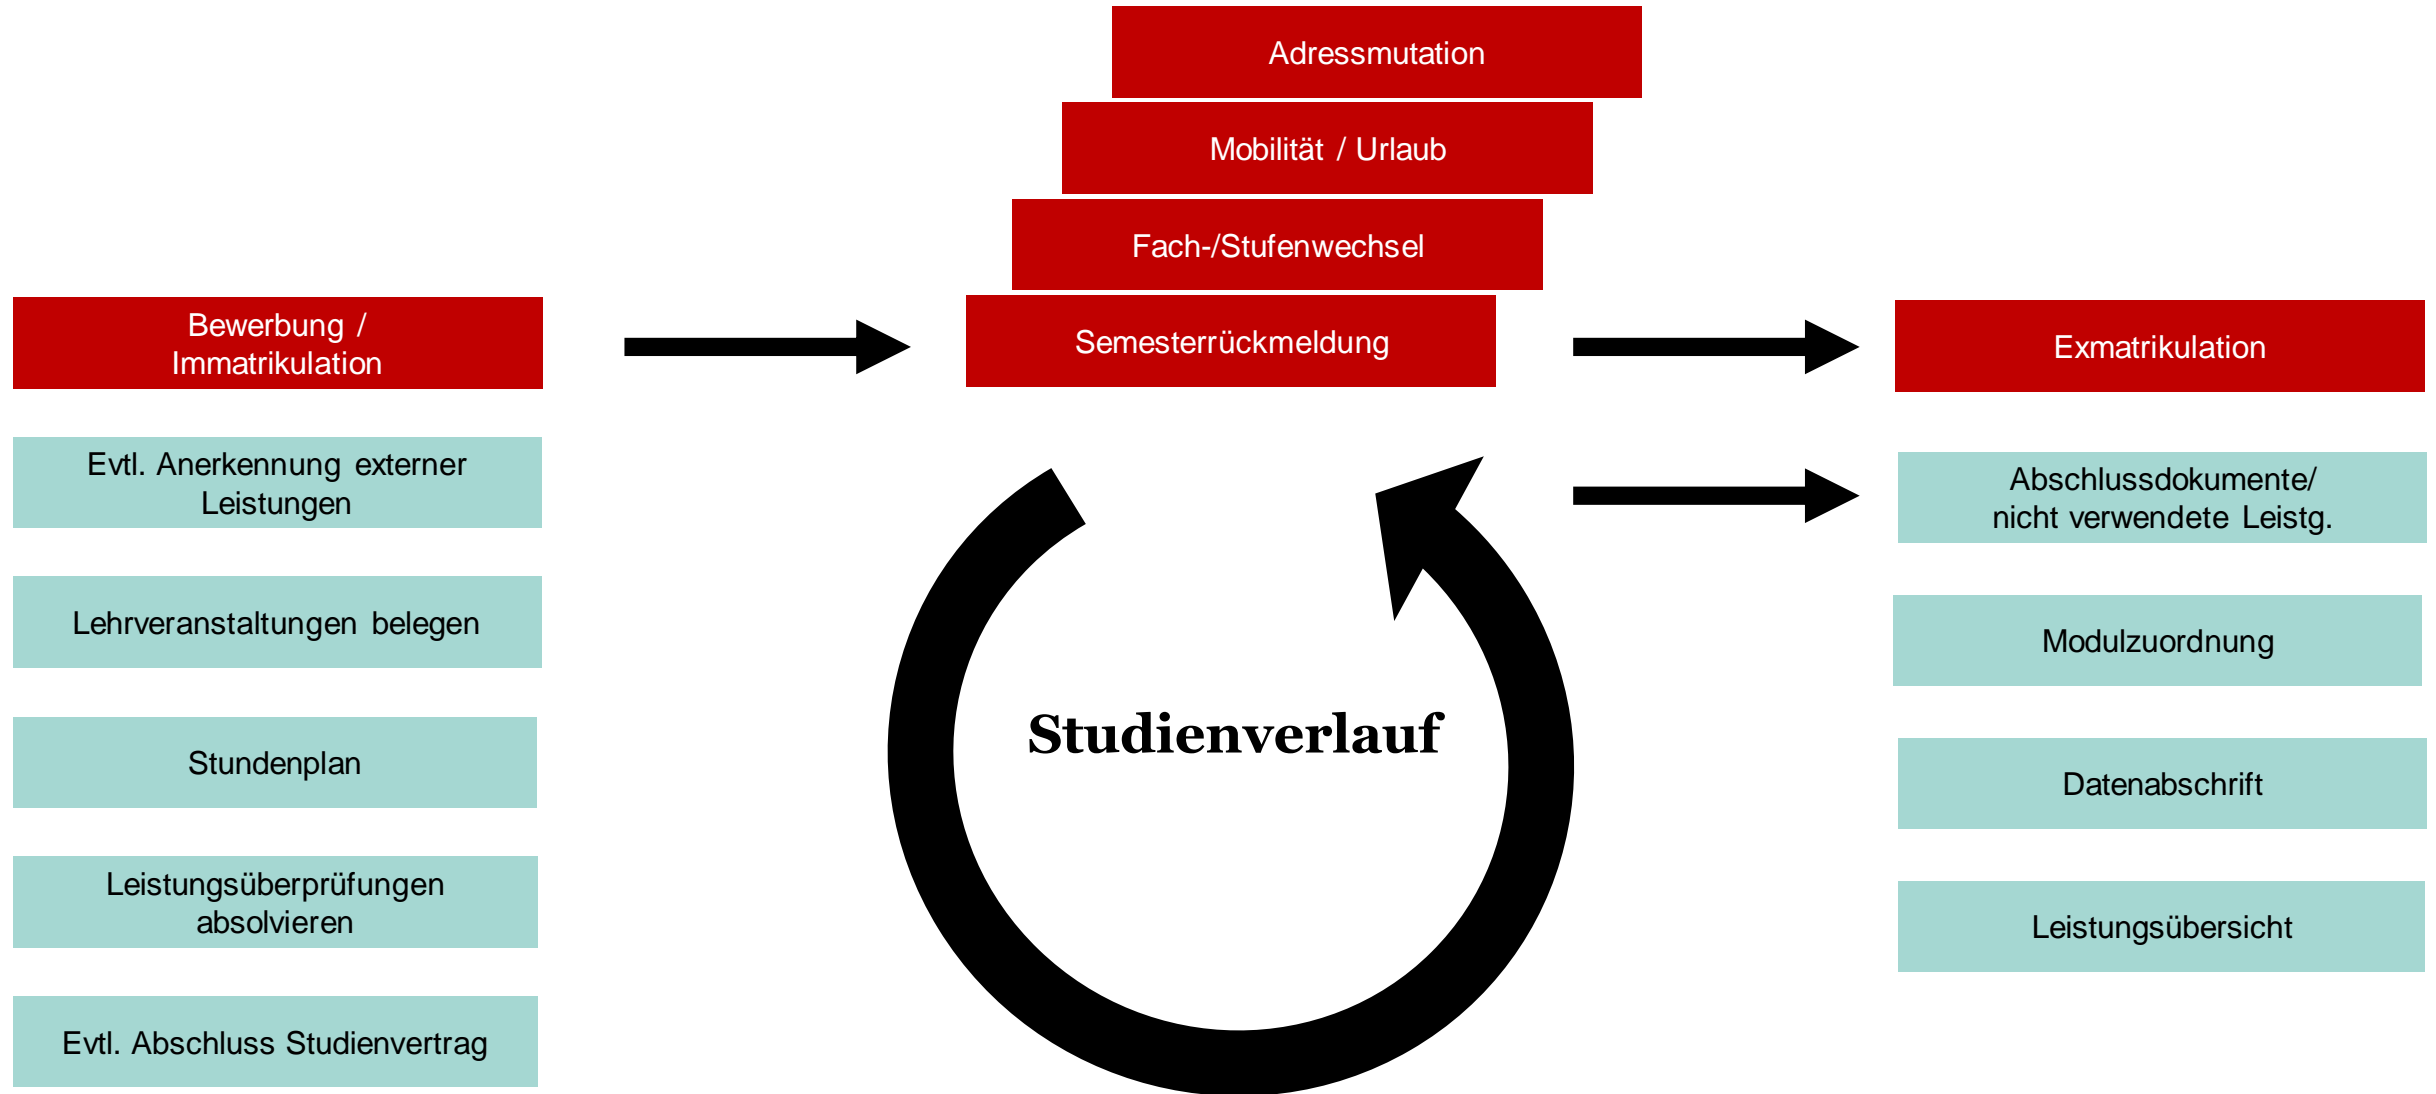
Adressmutation

Mobilität / Urlaub

Fach-/Stufenwechsel

Bewerbung / Immatrikulation

Semesterrückmeldung

Exmatrikulation

Evtl. Anerkennung externer Leistungen

Lehrveranstaltungen belegen

Stundenplan

Leistungsüberprüfungen absolvieren

Evtl. Abschluss Studienvertrag

Studienverlauf

Abschlussdokumente/ nicht verwendete Leistg.

Modulzuordnung

Datenabschrift

Leistungsübersicht